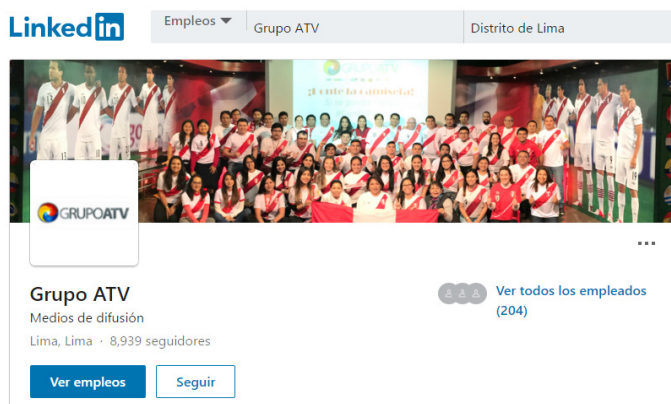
LinkedIn

Empleos

Grupo ATV

Distrito de Lima

GRUPO ATV

¡Ponte la camiseta!

GRUPOATV

Grupo ATV

Medios de difusión

Lima, Lima · 8,939 seguidores

Ver todos los empleados (204)

Ver empleos

Seguir